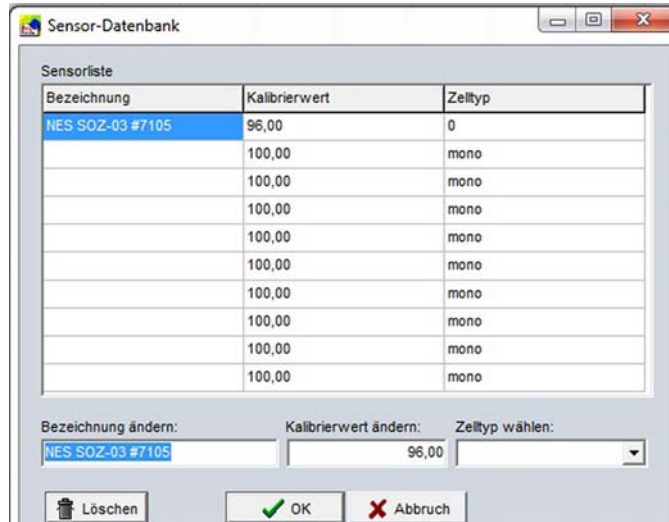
Sensor-Datenbank

Sensorliste

| Bezeichnung | Kalibrierwert | Zelltyp |
|---|---|---|
| NES SOZ-03 #7105 | 96,00 | 0 |
| | 100,00 | mono |
| | 100,00 | mono |
| | 100,00 | mono |
| | 100,00 | mono |
| | 100,00 | mono |
| | 100,00 | mono |
| | 100,00 | mono |
| | 100,00 | mono |
| | 100,00 | mono |

Bezeichnung ändern: NES SOZ-03 #7105

Kalibrierwert ändern: 96,00

Zelltyp wählen:

Löschen

OK

Abbruch